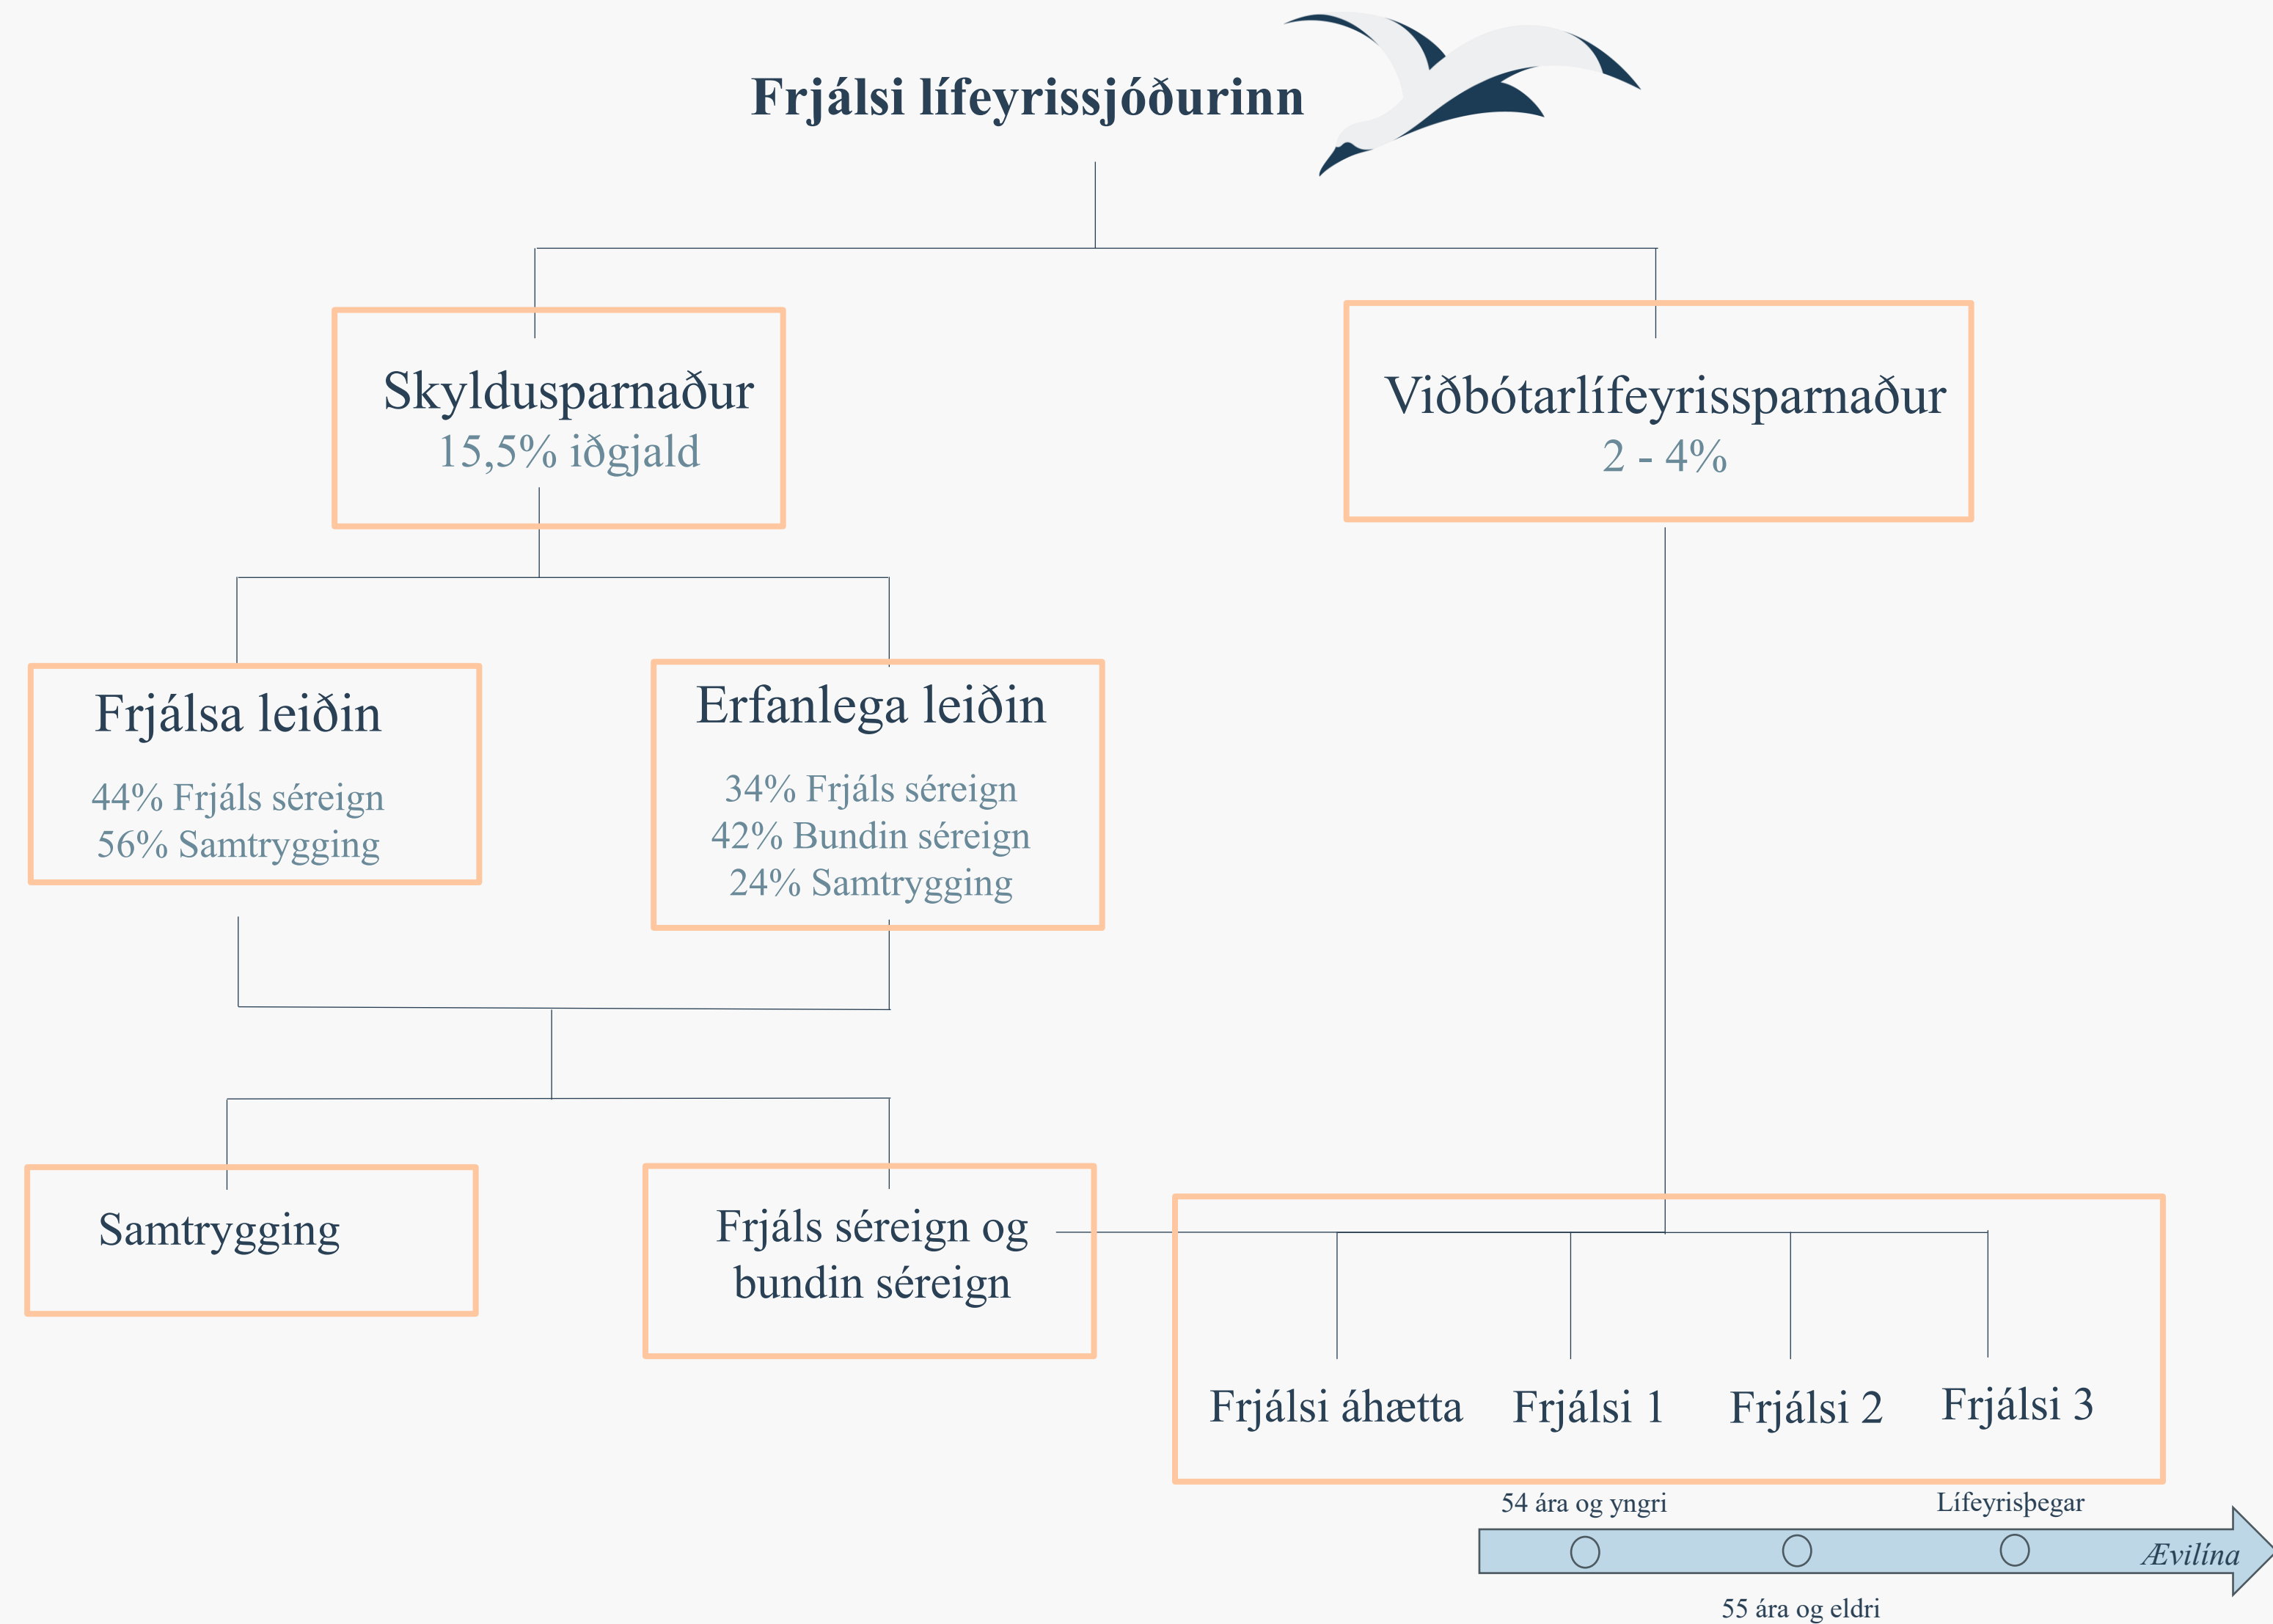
Frjálsi lífeyrissjóðurinn

Skyldusparnaður
15,5% iðgjald

Viðbótarlífeyrissparnaður
2 - 4%

Frjálsa leiðin

44% Frjáls séreign
56% Samtrygging

Erfanlega leiðin

34% Frjáls séreign
42% Bundin séreign
24% Samtrygging

Samtrygging

Frjáls séreign og bundin séreign

Frjálsi áhætta

Frjálsi 1

Frjálsi 2

Frjálsi 3

54 ára og yngri

Lífeyrisþegar

Ævilína

55 ára og eldri